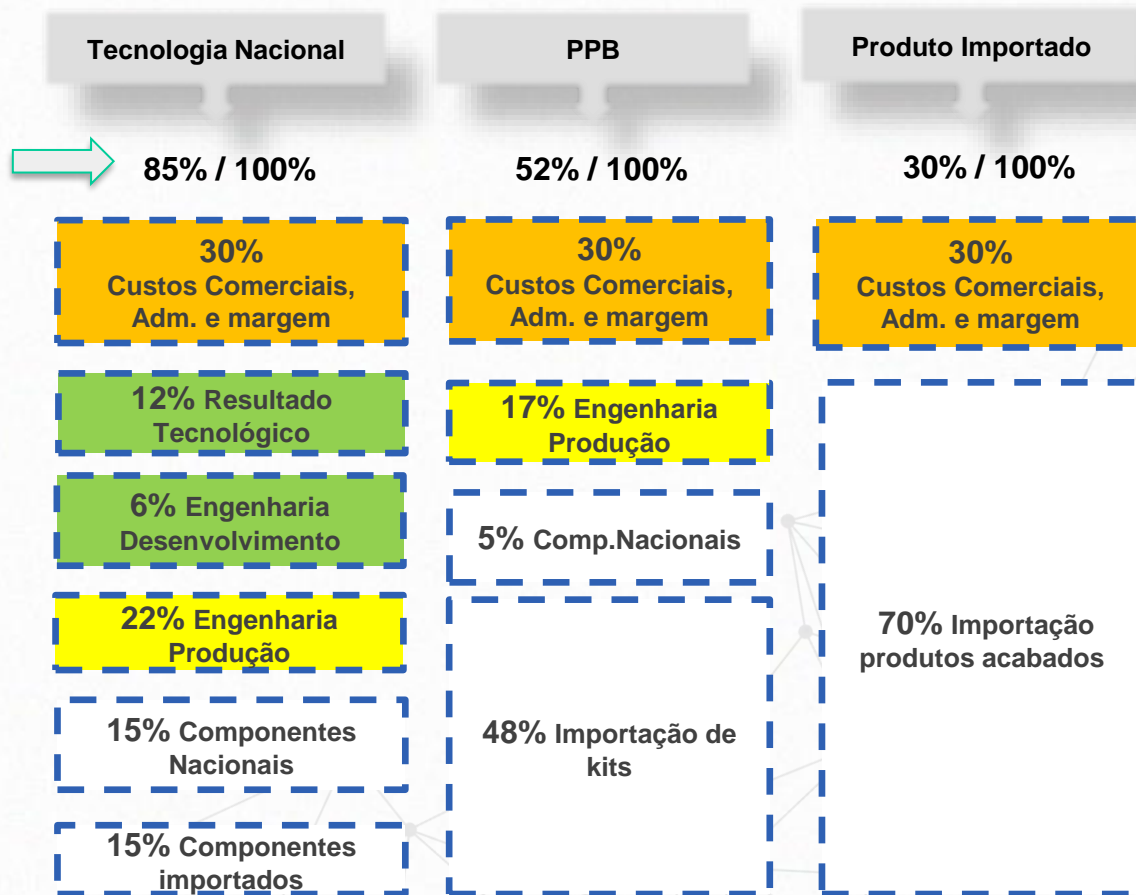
Tecnologia Nacional

PPB

Produto Importado

85% / 100%

52% / 100%

30% / 100%

30% Custos Comerciais, Adm. e margem

30% Custos Comerciais, Adm. e margem

30% Custos Comerciais, Adm. e margem

12% Resultado Tecnológico

6% Engenharia Desenvolvimento

22% Engenharia Produção

15% Componentes Nacionais

15% Componentes importados

17% Engenharia Produção

5% Comp.Nacionais

48% Importação de kits

70% Importação produtos acabados